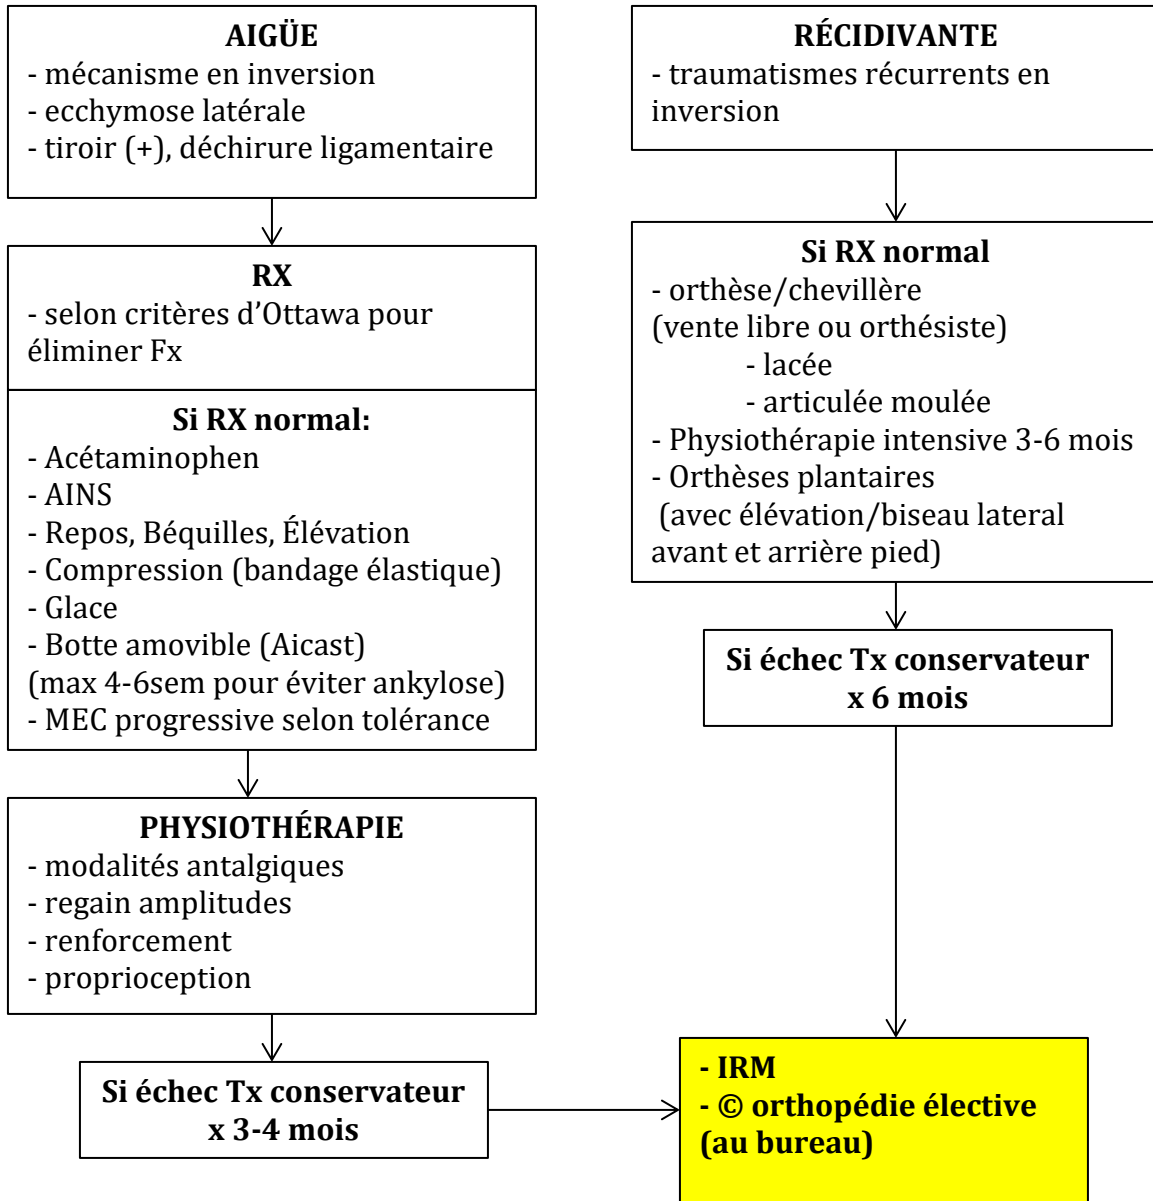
AIGÜE
- mécanisme en inversion
- ecchymose latérale
- tiroir (+), déchirure ligamentaire

RX
- selon critères d'Ottawa pour éliminer Fx

Si RX normal:
- Acétaminophen
- AINS
- Repos, Béquilles, Élévation
- Compression (bandage élastique)
- Glace
- Botte amovible (Aicast)
(max 4-6sem pour éviter ankylose)
- MEC progressive selon tolérance

PHYSIOTHÉRAPIE
- modalités antalgiques
- regain amplitudes
- renforcement
- proprioception

Si échec Tx conservateur x 3-4 mois

RÉCIDIVANTE
- traumatismes récurrents en inversion

Si RX normal
- orthèse/chevillère
(vente libre ou orthésiste)
- lacée
- articulée moulée
- Physiothérapie intensive 3-6 mois
- Orthèses plantaires
(avec élévation/biseau lateral avant et arrière pied)

Si échec Tx conservateur x 6 mois

- IRM
- © orthopédie élective (au bureau)